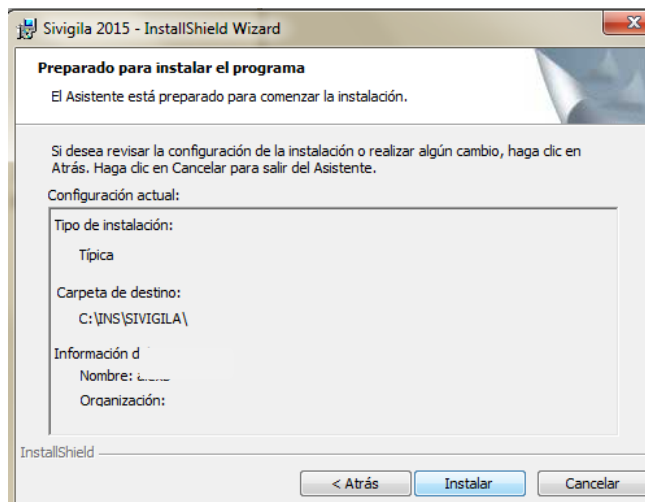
Sivigila 2015 - InstallShield Wizard

Preparado para instalar el programa

El Asistente está preparado para comenzar la instalación.

Si desea revisar la configuración de la instalación o realizar algún cambio, haga clic en Atrás. Haga clic en Cancelar para salir del Asistente.

Configuración actual:

Tipo de instalación:

Típica

Carpeta de destino:

C:\INS\SIVIGILA\

Información d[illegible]

Nombre: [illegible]

Organización:

InstallShield

< Atrás
Instalar
Cancelar